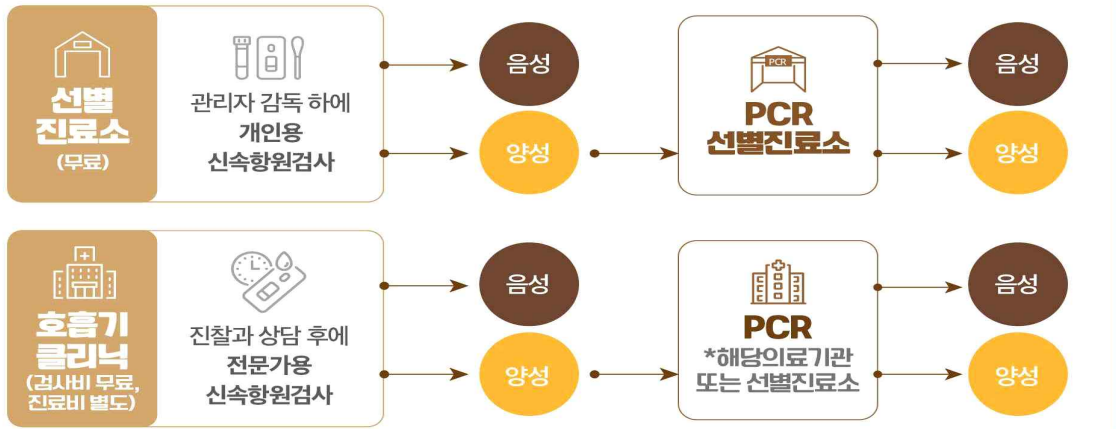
선별
진료소
(무료)

관리자 감독 하에
개인용
신속항원검사

음성

양성

PCR

PCR
선별진료소

음성

양성

호흡기
클리닉
(검사비 무료,
진료비 별도)

진찰과 상담 후에
전문가용
신속항원검사

음성

양성

PCR
*해당의료기관
또는 선별진료소

음성

양성